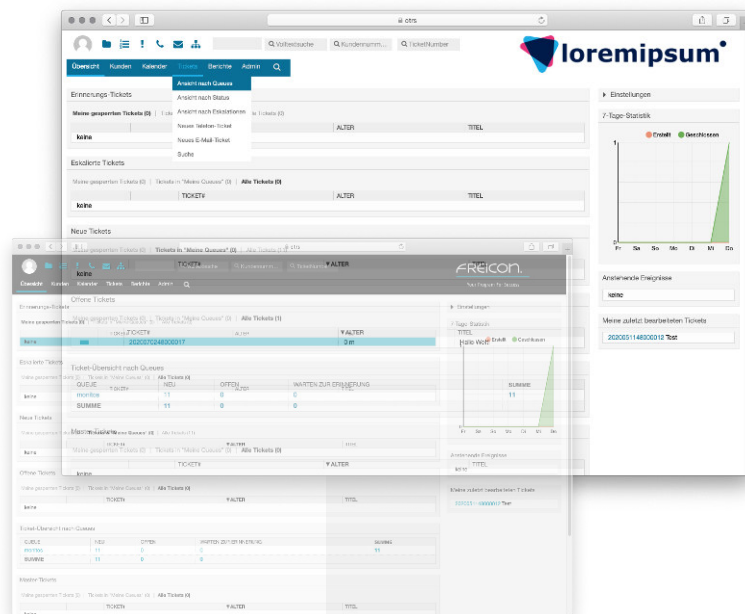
otrs

Volltextsuche   Kundenname...   TicketNumber

loremipsum

Übersicht   Kunden   Kalender   Tickets   Berichte   Admin

Ansicht nach Queues
Ansicht nach Status
Ansicht nach Eskalationen
Neues Telefon-Ticket
Neues E-Mail-Ticket
Suche

Erinnerungs-Tickets

Meine gesperrten Tickets (0)

| TICKET# | ALTER | TITEL |
|---|---|---|
| keine | | |

Eskalierte Tickets

Meine gesperrten Tickets (0) | Tickets in "Meine Queues" (0) | Alle Tickets (0)

| TICKET# | ALTER | TITEL |
|---|---|---|
| keine | | |

Neue Tickets

Einstellungen

7-Tage-Statistik

Erstellt   Geschlossen

Fr   Sa   So   Mo   Di   Mi   Do

Anstehende Ereignisse

keine

Meine zuletzt bearbeiteten Tickets

2020051148000012 Test

FREICON
Your Partner for Success

Offene Tickets

Meine gesperrten Tickets (0) | Tickets in "Meine Queues" (0) | Alle Tickets (1)

| TICKET# | ALTER | TITEL |
|---|---|---|
| | 2020070248000017 | 0 m |

Ticket-Übersicht nach Queues

| QUEUE | NEU | OFFEN | WARTEN ZUR ERINNERUNG | SUMME |
|---|---|---|---|---|
| misc | 11 | 0 | 0 | 11 |
| SUMME | 11 | 0 | 0 | 11 |

Meine Queues

Hallo Welt

Erstellt   Geschlossen

Übersicht   Kunden   Kalender   Tickets   Berichte   Admin

Erinnerungs-Tickets

Eskalierte Tickets

Neue Tickets

Offene Tickets

Ticket-Übersicht nach Queues

Meine Tickets

keine

Einstellungen

7-Tage-Statistik

Anstehende Ereignisse

Meine zuletzt bearbeiteten Tickets